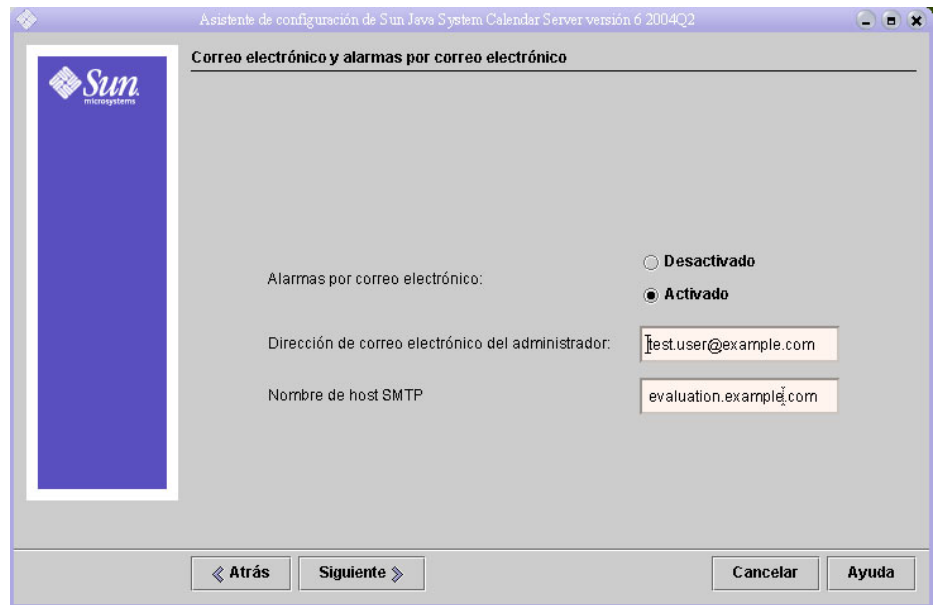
Asistente de configuración de Sun Java System Calendar Server versión 6 2004Q2

Sun microsystems

Correo electrónico y alarmas por correo electrónico

Alarmas por correo electrónico:

Desactivado

Activado

Dirección de correo electrónico del administrador:

test.user@example.com

Nombre de host SMTP

evaluation.example.com

Atrás

Siguiente

Cancelar

Ayuda